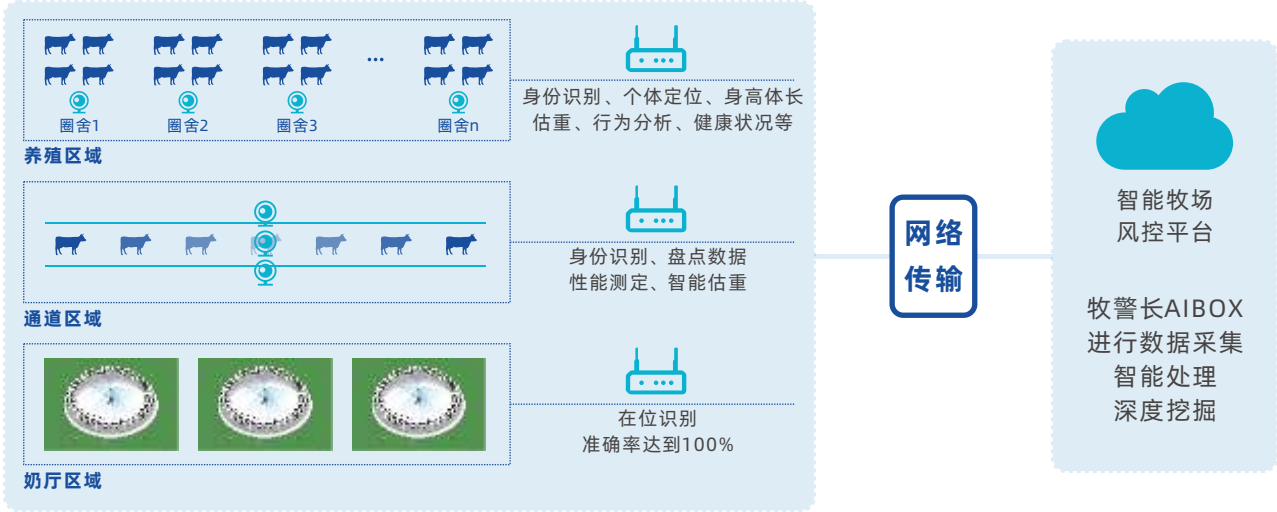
圈舍1 圈舍2 圈舍3 ... 圈舍n

养殖区域

身份识别、个体定位、身高体长估重、行为分析、健康状况等

通道区域

身份识别、盘点数据性能测定、智能估重

奶厅区域

在位识别
准确率达到100%

网络传输

智能牧场
风控平台

牧警长AIBOX
进行数据采集
智能处理
深度挖掘